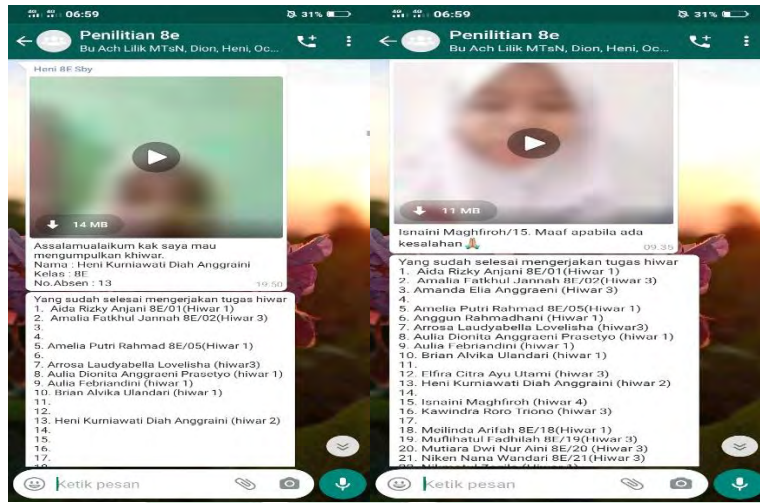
06:59 31%

Penilitian 8e
Bu Ach Lilik MTsN, Dion, Heni, Oc...

Heni 8E Sby

14 MB

Assalamualaikum kak saya mau mengumpulkan khiwar.
Nama : Heni Kurniawati Diah Anggraini
Kelas : 8E
No.Absen : 13
19.50

Yang sudah selesai mengerjakan tugas hiwar
1. Aida Rizky Anjani 8E/01(Hiwar 1)
2. Amalia Fatkhul Jannah 8E/02(Hiwar 3)
3.
4.
5. Amelia Putri Rahmad 8E/05(Hiwar 1)
6.
7. Arrosa Laudyabella Lovelisha (hiwar3)
8. Aulia Dionita Anggraeni Prasetyo (hiwar 1)
9. Aulia Febriandini (hiwar 1)
10. Brian Alvika Ulandari (hiwar 1)
11.
12.
13. Heni Kurniawati Diah Anggraini (hiwar 2)
14.
15.
16.
17.
16.

Ketik pesan

06:59 31%

Penilitian 8e
Bu Ach Lilik MTsN, Dion, Heni, Oc...

11 MB

Isnaini Maghfiroh/15. Maaf apabila ada kesalahan
09.35

Yang sudah selesai mengerjakan tugas hiwar
1. Aida Rizky Anjani 8E/01(Hiwar 1)
2. Amalia Fatkhul Jannah 8E/02(Hiwar 3)
3. Amanda Elia Anggraeni (Hiwar 3)
4.
5. Amelia Putri Rahmad 8E/05(Hiwar 1)
6. Anggun Rahmadhani (Hiwar 1)
7. Arrosa Laudyabella Lovelisha (hiwar3)
8. Aulia Dionita Anggraeni Prasetyo (hiwar 1)
9. Aulia Febriandini (hiwar 1)
10. Brian Alvika Ulandari (hiwar 1)
11.
12. Elfira Citra Ayu Utami (hiwar 3)
13. Heni Kurniawati Diah Anggraini (hiwar 2)
14.
15. Isnaini Maghfiroh (hiwar 4)
16. Kawindra Roro Triono (hiwar 3)
17.
18. Meilinda Arifah 8E/18(Hiwar 1)
19. Muflihatul Fadhilah 8E/19(Hiwar 3)
20. Mutiara Dwi Nur Aini 8E/20 (Hiwar 3)
21. Niken Nana Wandari 8E/21(Hiwar 3)
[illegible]

Ketik pesan